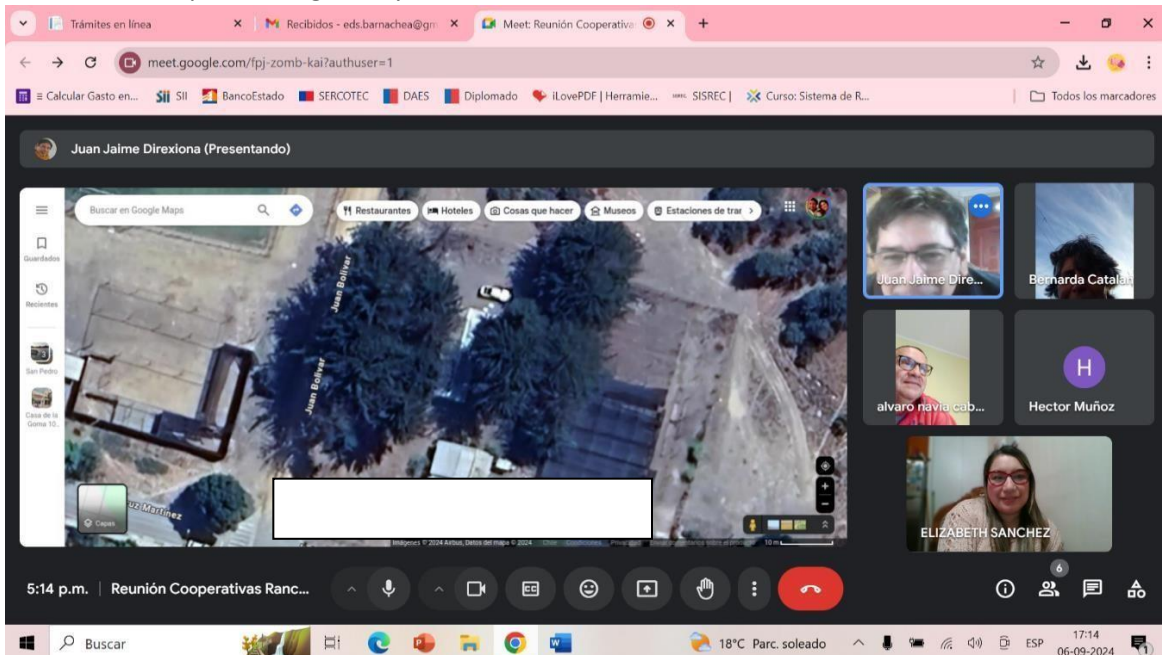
Trámites en línea
Recibidos - eds.barnachea@gm
Meet: Reunión Cooperativa
meet.google.com/fpj-zomb-kai?authuser=1
Calcular Gasto en... SII BancoEstado SERCOTEC DAES Diplomado iLovePDF | Herramie... SISREC | Curso: Sistema de R...
Todos los marcadores

Juan Jaime Direxiona (Presentando)

Buscar en Google Maps
Restaurantes Hoteles Cosas que hacer Museos Estaciones de trar
Guardados
Recientes
San Pedro
Casa de la Goma 10...
Juan Bolivar
Juan Bolivar
Juan Bolivar
uz Martinez
Capas
Imágenes © 2024 Airbus, Datos del mapa © 2024
10 m

Juan Jaime Dire...
Bernarda Catalan
alvaro navia cab...
H
Hector Muñoz
ELIZABETH SANCHEZ

5:14 p.m. | Reunión Cooperativas Ranc...
6

Buscar
18°C Parc. soleado
ESP
17:14
06-09-2024